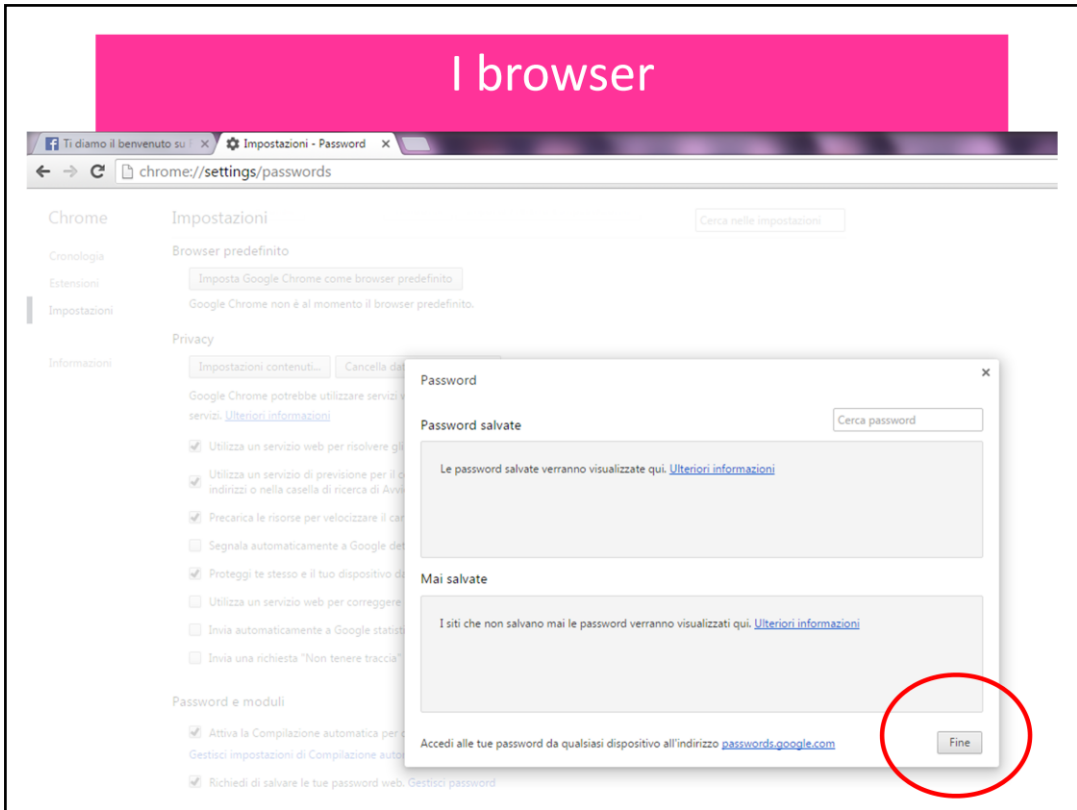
I browser

Ti diamo il benvenuto su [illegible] ×
Impostazioni - Password ×

chrome://settings/passwords

Chrome
Cronologia
Estensioni
Impostazioni
Informazioni

Impostazioni
Cerca nelle impostazioni

Browser predefinito
Imposta Google Chrome come browser predefinito
Google Chrome non è al momento il browser predefinito.

Privacy
Impostazioni contenuti... Cancella dat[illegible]
Google Chrome potrebbe utilizzare servizi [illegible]
servizi. Ulteriori informazioni
Utilizza un servizio web per risolvere gl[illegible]
Utilizza un servizio di previsione per il c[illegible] indirizzi o nella casella di ricerca di Avvi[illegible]
Precarica le risorse per velocizzare il ca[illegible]
Segnala automaticamente a Google det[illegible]
Proteggi te stesso e il tuo dispositivo da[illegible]
Utilizza un servizio web per correggere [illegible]
Invia automaticamente a Google statist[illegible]
Invia una richiesta "Non tenere traccia" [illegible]

Password e moduli
Attiva la Compilazione automatica per c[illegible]
Gestisci impostazioni di Compilazione auto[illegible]
Richiedi di salvare le tue password web. Gestisci password

Password
×
Password salvate
Cerca password
Le password salvate verranno visualizzate qui. Ulteriori informazioni
Mai salvate
I siti che non salvano mai le password verranno visualizzati qui. Ulteriori informazioni
Accedi alle tue password da qualsiasi dispositivo all'indirizzo passwords.google.com
Fine